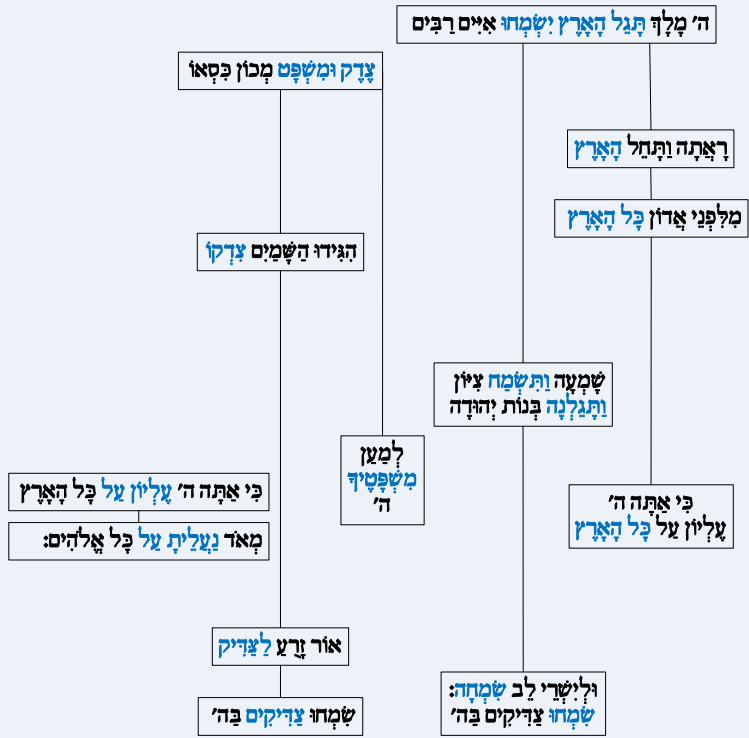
ה׳ מָלָךְ תָּגֵל הָאָרֶץ יִשְׂמְחוּ אִיִּים רַבִּים

צֶדֶק וּמִשְׁפָּט מְכוֹן כִּסְאוֹ

רָאֲתָה וַתָּחֵל הָאָרֶץ

מִלִּפְנֵי אֲדוֹן כָּל הָאָרֶץ

הִגִּידוּ הַשָּׁמַיִם צִדְקוֹ

שָׁמְעָה וַתִּשְׂמַח צִיּוֹן וַתָּגֵלְנָה בְּנוֹת יְהוּדָה

לְמַעַן מִשְׁפָּטֶיךָ ה׳

כִּי אַתָּה ה׳ עֶלְיוֹן עַל כָּל הָאָרֶץ

מְאֹד נַעֲלֵיתָ עַל כָּל אֱלֹהִים:

כִּי אַתָּה ה׳ עֶלְיוֹן עַל כָּל הָאָרֶץ

אוֹר זָרֻעַ לַצַּדִּיק

וּלְיִשְׁרֵי לֵב שִׂמְחָה: שִׂמְחוּ צַדִּיקִים בַּה׳

שִׂמְחוּ צַדִּיקִים בַּה׳